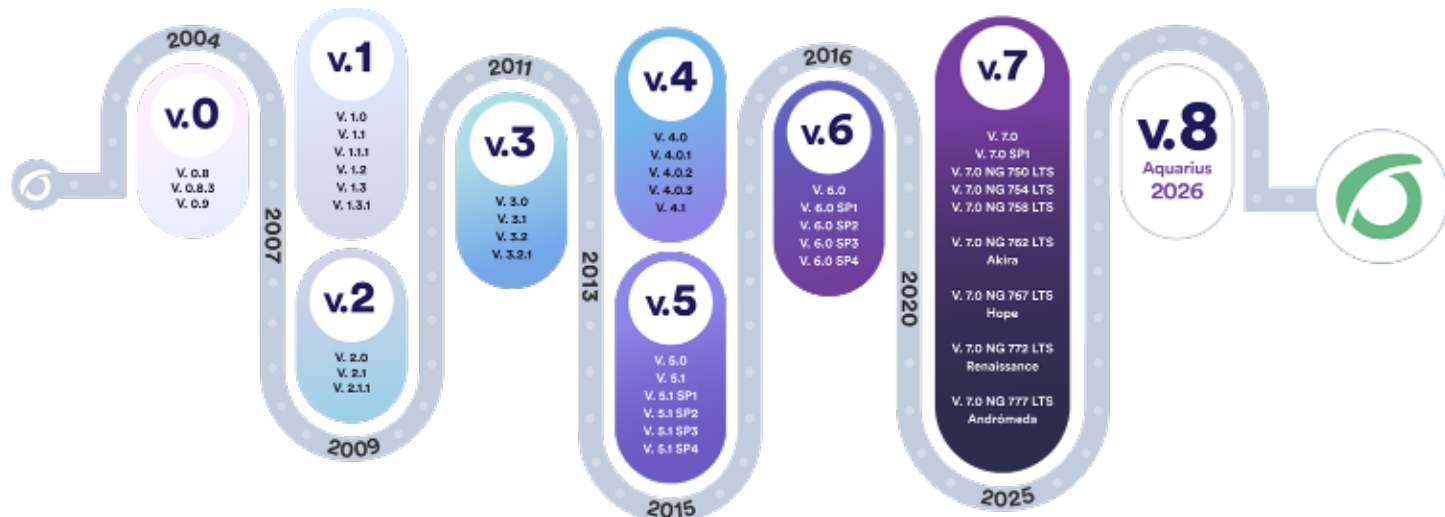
2004

v.0

V. 0.8
V. 0.8.3
V. 0.9

v.1

V. 1.0
V. 1.1
V. 1.1.1
V. 1.2
V. 1.3
V. 1.3.1

2007

v.2

V. 2.0
V. 2.1
V. 2.1.1

2009

2011

v.3

V. 3.0
V. 3.1
V. 3.2
V. 3.2.1

2013

v.4

V. 4.0
V. 4.0.1
V. 4.0.2
V. 4.0.3
V. 4.1

v.5

V. 5.0
V. 5.1
V. 5.1 SP1
V. 5.1 SP2
V. 5.1 SP3
V. 5.1 SP4

2015

2016

v.6

V. 6.0
V. 6.0 SP1
V. 6.0 SP2
V. 6.0 SP3
V. 6.0 SP4

2020

v.7

V. 7.0
V. 7.0 SP1
V. 7.0 NG 750 LTS
V. 7.0 NG 754 LTS
V. 7.0 NG 758 LTS

V. 7.0 NG 762 LTS
Akira

V. 7.0 NG 767 LTS
Hope

V. 7.0 NG 772 LTS
Renaissance

V. 7.0 NG 777 LTS
Andrómeda

2025

v.8
Aquarius
2026